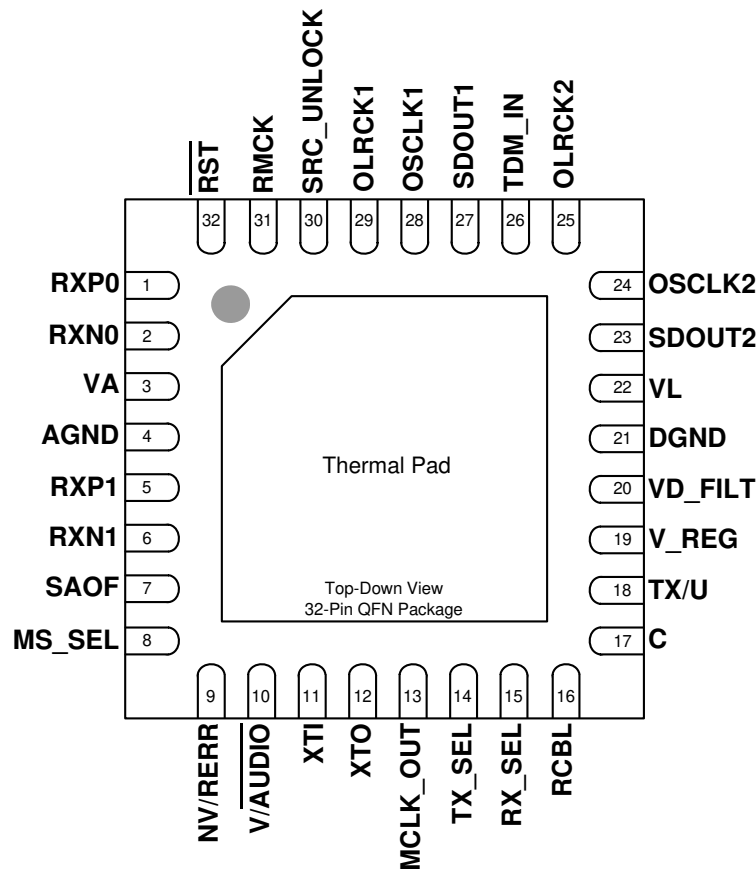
$\overline{RST}$ 32
RMCK 31
SRC_UNLOCK 30
OLRCK1 29
OSCLK1 28
SDOUT1 27
TDM_IN 26
OLRCK2 25

RXP0 1
RXN0 2
VA 3
AGND 4
RXP1 5
RXN1 6
SAOF 7
MS_SEL 8

Thermal Pad

Top-Down View
32-Pin QFN Package

24 OSCLK2
23 SDOUT2
22 VL
21 DGND
20 VD_FILT
19 V_REG
18 TX/U
17 C

9 NV/RERR
10 $\overline{V}$/AUDIO
11 XTI
12 XTO
13 MCLK_OUT
14 TX_SEL
15 RX_SEL
16 RCBL